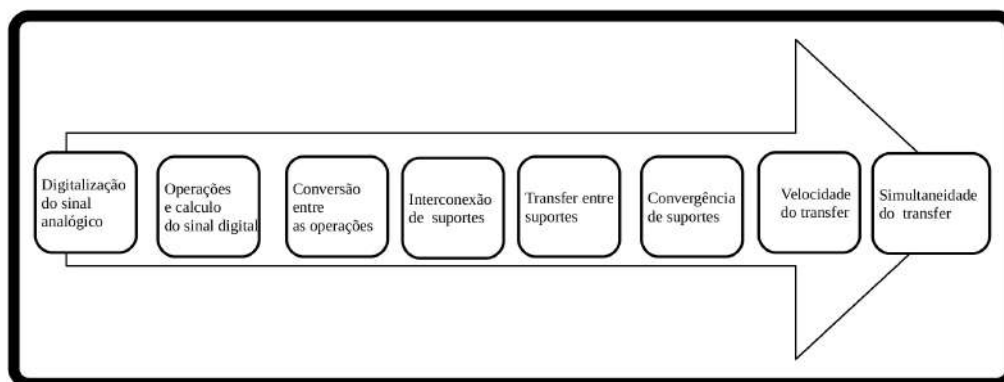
Digitalização do sinal analógico

Operações e calculo do sinal digital

Conversão entre as operações

Interconexão de suportes

Transfer entre suportes

Convergência de suportes

Velocidade do transfer

Simultaneidade do transfer